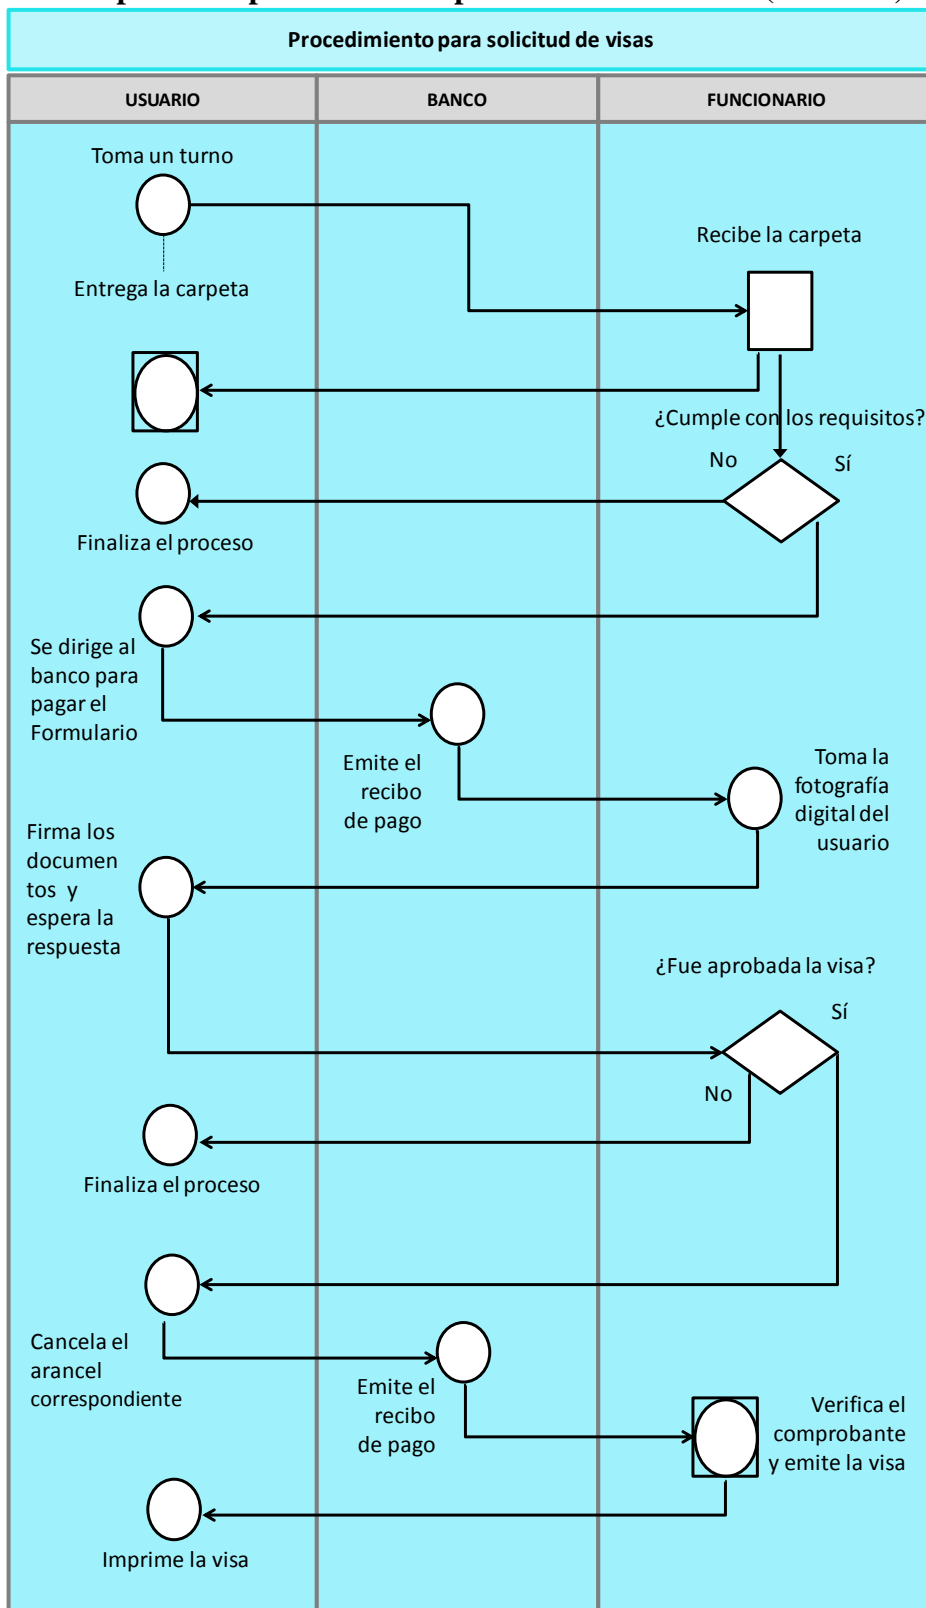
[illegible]

Procedimiento para solicitud de visas

| USUARIO | BANCO | FUNCIONARIO |
|---|---|---|

Toma un turno

Entrega la carpeta

Recibe la carpeta

¿Cumple con los requisitos?

No

Sí

Finaliza el proceso

Se dirige al banco para pagar el Formulario

Emite el recibo de pago

Toma la fotografía digital del usuario

Firma los documen tos y espera la respuesta

¿Fue aprobada la visa?

Sí

No

Finaliza el proceso

Cancela el arancel correspondiente

Emite el recibo de pago

Verifica el comprobante y emite la visa

Imprime la visa